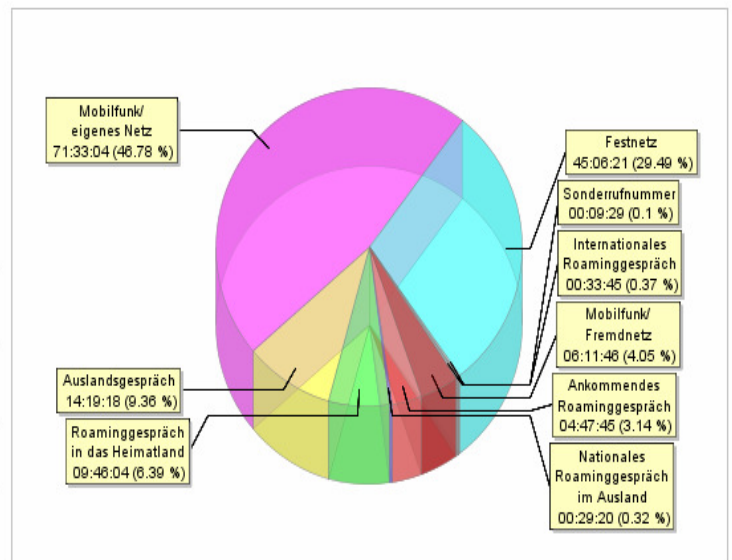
Mobilfunk/
eigenes Netz
71:33:04 (46.78 %)

Festnetz
45:06:21 (29.49 %)

Sonderrufnummer
00:09:29 (0.1 %)

Internationales
Roaminggespräch
00:33:45 (0.37 %)

Mobilfunk/
Fremdnetz
06:11:46 (4.05 %)

Ankommendes
Roaminggespräch
04:47:45 (3.14 %)

Nationales
Roaminggespräch
im Ausland
00:29:20 (0.32 %)

Auslandsgespräch
14:19:18 (9.36 %)

Roaminggespräch
in das Heimatland
09:46:04 (6.39 %)